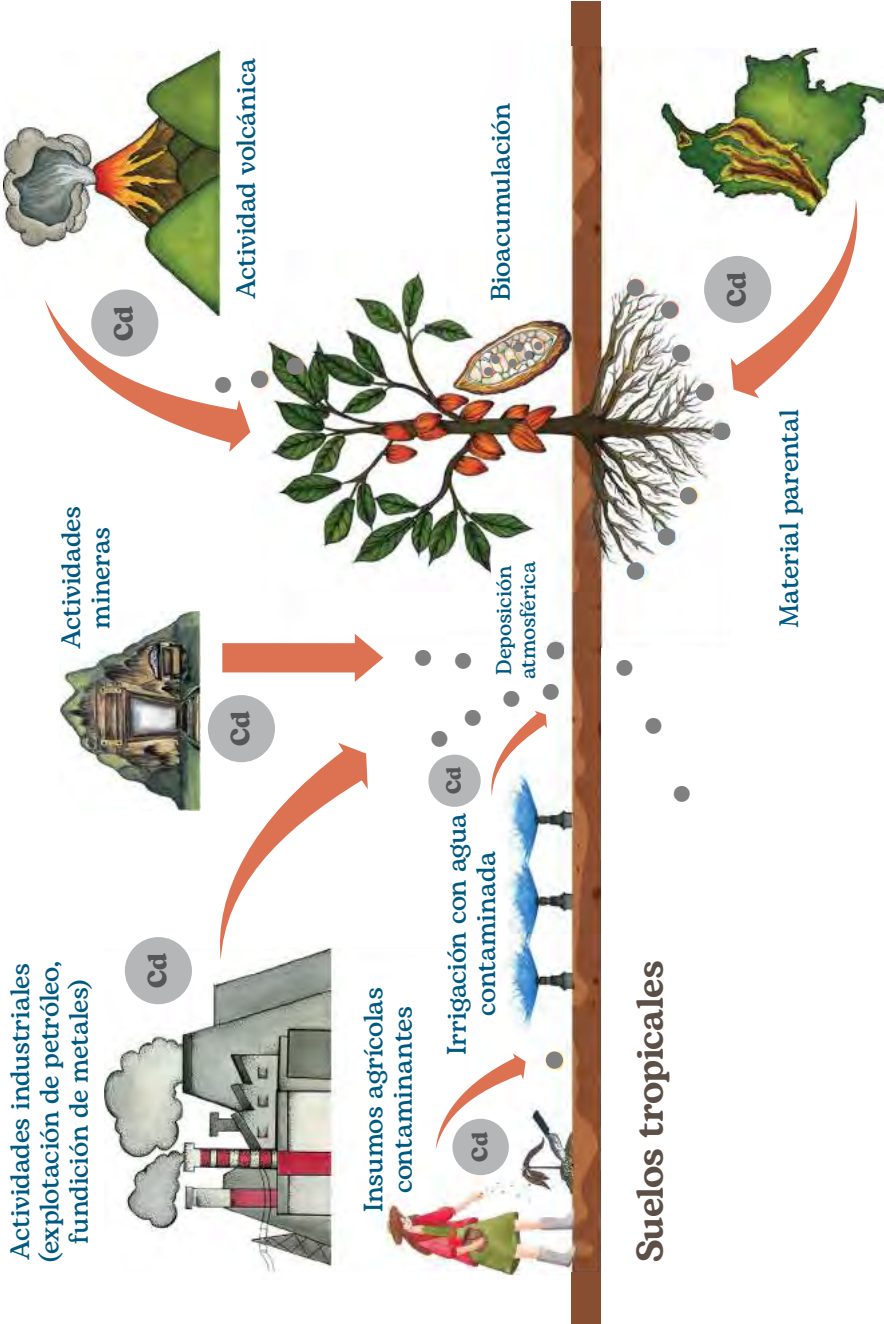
Actividades industriales (explotación de petróleo, fundición de metales)

Cd

Insumos agrícolas contaminantes

Cd

Irrigación con agua contaminada

Cd

Actividades mineras

Cd

Deposición atmosférica

Cd

Actividad volcánica

Bioacumulación

Cd

Material parental

Suelos tropicales